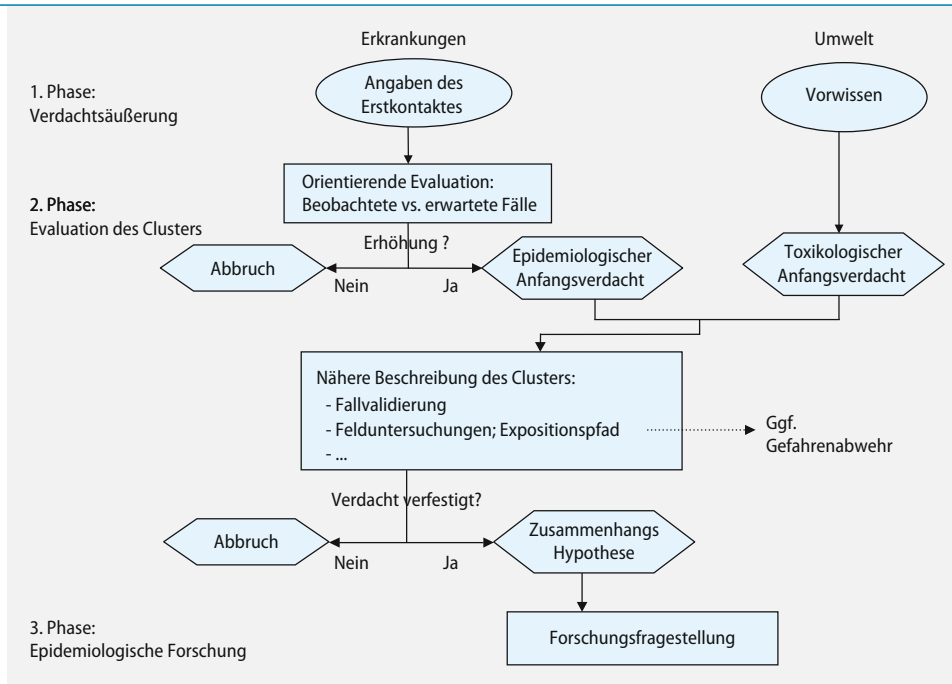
Erkrankungen

Umwelt

1. Phase:
Verdachtsäußerung

Angaben des Erstkontaktes

Vorwissen

2. Phase:
Evaluation des Clusters

Orientierende Evaluation:
Beobachtete vs. erwartete Fälle

Erhöhung ?

Abbruch

Nein

Ja

Epidemiologischer Anfangsverdacht

Toxikologischer Anfangsverdacht

Nähere Beschreibung des Clusters:
- Fallvalidierung
- Felduntersuchungen; Expositionspfad
- ...

Ggf.
Gefahrenabwehr

Verdacht verfestigt?

Abbruch

Nein

Ja

Zusammenhangs Hypothese

3. Phase:
Epidemiologische Forschung

Forschungsfragestellung